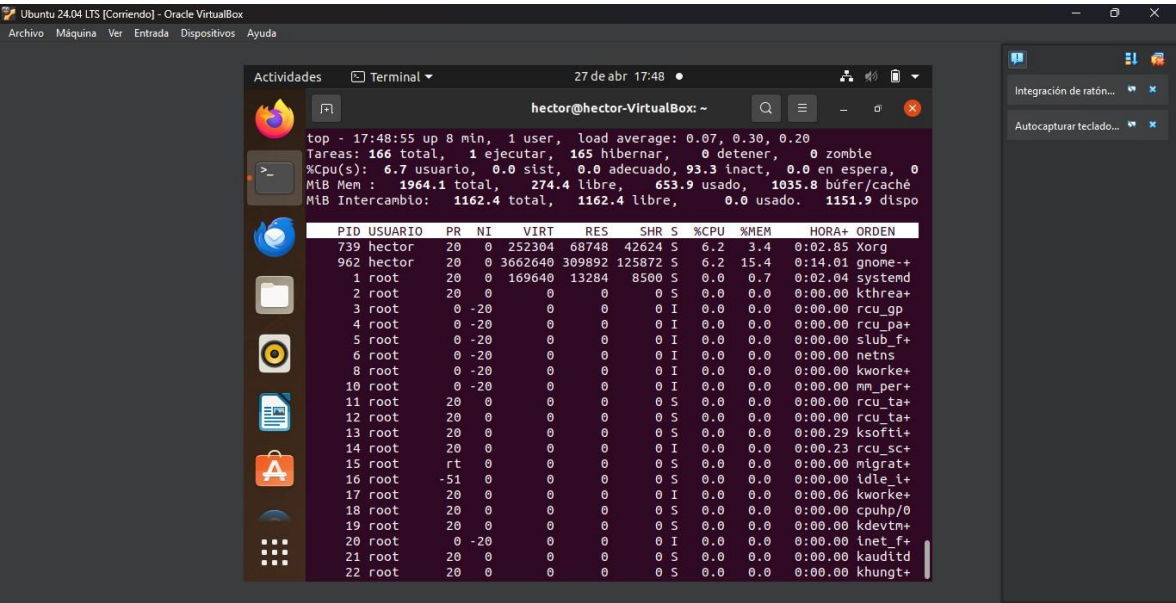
Ubuntu 24.04 LTS [Corriendo] - Oracle VirtualBox
Archivo Máquina Ver Entrada Dispositivos Ayuda

Actividades Terminal 27 de abr 17:48

hector@hector-VirtualBox: ~

top - 17:48:55 up 8 min, 1 user, load average: 0.07, 0.30, 0.20
Tareas: 166 total, 1 ejecutar, 165 hibernar, 0 detener, 0 zombie
%Cpu(s): 6.7 usuario, 0.0 sist, 0.0 adecuado, 93.3 inact, 0.0 en espera, 0
MiB Mem : 1964.1 total, 274.4 libre, 653.9 usado, 1035.8 búfer/caché
MiB Intercambio: 1162.4 total, 1162.4 libre, 0.0 usado. 1151.9 dispo

| PID | USUARIO | PR | NI | VIRT | RES | SHR | S | %CPU | %MEM | HORA+ | ORDEN |
|---|---|---|---|---|---|---|---|---|---|---|---|
| 739 | hector | 20 | 0 | 252304 | 68748 | 42624 | S | 6.2 | 3.4 | 0:02.85 | Xorg |
| 962 | hector | 20 | 0 | 3662640 | 309892 | 125872 | S | 6.2 | 15.4 | 0:14.01 | gnome-+ |
| 1 | root | 20 | 0 | 169640 | 13284 | 8500 | S | 0.0 | 0.7 | 0:02.04 | systemd |
| 2 | root | 20 | 0 | 0 | 0 | 0 | S | 0.0 | 0.0 | 0:00.00 | kthrea+ |
| 3 | root | 0 | -20 | 0 | 0 | 0 | I | 0.0 | 0.0 | 0:00.00 | rcu_gp |
| 4 | root | 0 | -20 | 0 | 0 | 0 | I | 0.0 | 0.0 | 0:00.00 | rcu_pa+ |
| 5 | root | 0 | -20 | 0 | 0 | 0 | I | 0.0 | 0.0 | 0:00.00 | slub_f+ |
| 6 | root | 0 | -20 | 0 | 0 | 0 | I | 0.0 | 0.0 | 0:00.00 | netns |
| 8 | root | 0 | -20 | 0 | 0 | 0 | I | 0.0 | 0.0 | 0:00.00 | kworke+ |
| 10 | root | 0 | -20 | 0 | 0 | 0 | I | 0.0 | 0.0 | 0:00.00 | mm_per+ |
| 11 | root | 20 | 0 | 0 | 0 | 0 | S | 0.0 | 0.0 | 0:00.00 | rcu_ta+ |
| 12 | root | 20 | 0 | 0 | 0 | 0 | S | 0.0 | 0.0 | 0:00.00 | rcu_ta+ |
| 13 | root | 20 | 0 | 0 | 0 | 0 | S | 0.0 | 0.0 | 0:00.29 | ksofti+ |
| 14 | root | 20 | 0 | 0 | 0 | 0 | I | 0.0 | 0.0 | 0:00.23 | rcu_sc+ |
| 15 | root | rt | 0 | 0 | 0 | 0 | S | 0.0 | 0.0 | 0:00.00 | migrat+ |
| 16 | root | -51 | 0 | 0 | 0 | 0 | S | 0.0 | 0.0 | 0:00.00 | idle_i+ |
| 17 | root | 20 | 0 | 0 | 0 | 0 | I | 0.0 | 0.0 | 0:00.06 | kworke+ |
| 18 | root | 20 | 0 | 0 | 0 | 0 | S | 0.0 | 0.0 | 0:00.00 | cpuhp/0 |
| 19 | root | 20 | 0 | 0 | 0 | 0 | S | 0.0 | 0.0 | 0:00.00 | kdevtm+ |
| 20 | root | 0 | -20 | 0 | 0 | 0 | I | 0.0 | 0.0 | 0:00.00 | inet_f+ |
| 21 | root | 20 | 0 | 0 | 0 | 0 | S | 0.0 | 0.0 | 0:00.00 | kauditd |
| 22 | root | 20 | 0 | 0 | 0 | 0 | S | 0.0 | 0.0 | 0:00.00 | khungt+ |

Integración de ratón...
Autocapturar teclado...